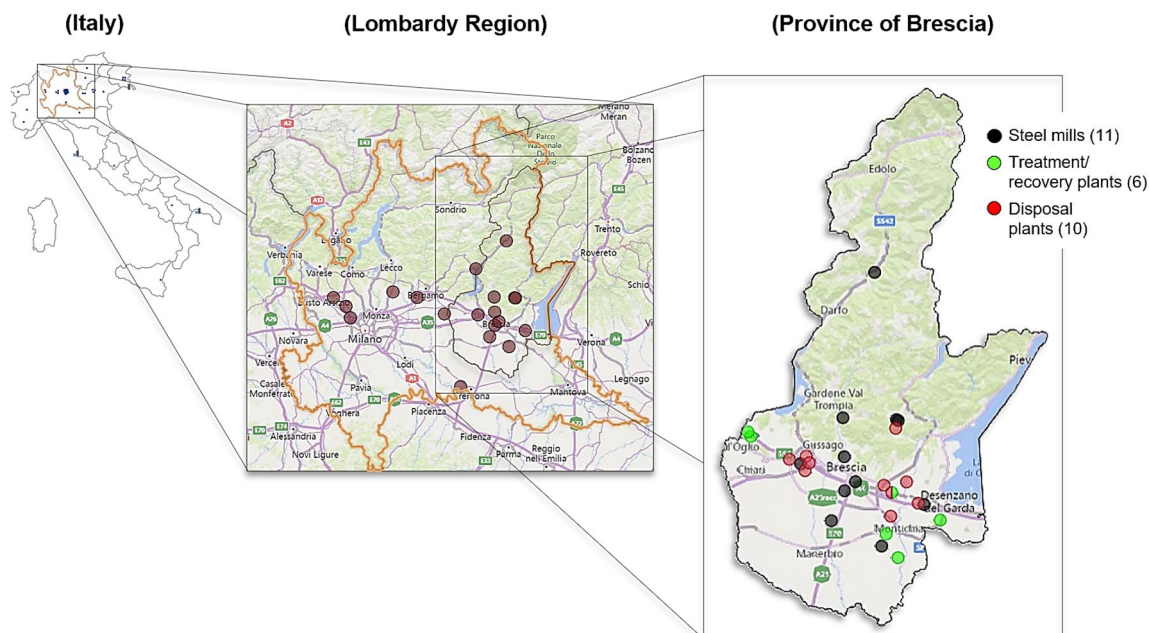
(Italy)

(Lombardy Region)

(Province of Brescia)

Merano
Meran
Parco
Nazionale
Dello
Stelvio
Bolzano
Bozen
Sondrio
Trento
Lugano
Verbania
Como
Lecco
Rovereto
Schio
Varese
Busto Arsizio
Bergamo
Monza
Brescia
Verona
Novara
Milano
Vercelli
Lodi
Legnago
Casale
Monferrato
Pavia
Cremona
Mantova
Voghera
Piacenza
Alessandria
Novi Ligure
Fidenza
Parma
Reggio
nell'Emilia
A2
E43
A13
E62
A26
A4
A35
A1
E70
A22
E45
A8
E35
E33

Steel mills (11)
Treatment/ recovery plants (6)
Disposal plants (10)

Edolo
SS42
Darfo
Pieve
Gardone Val Trompia
Gussago
Brescia
Chiari
Desenzano del Garda
Montichiari
Manerbio
Lago di
Oglio
A21